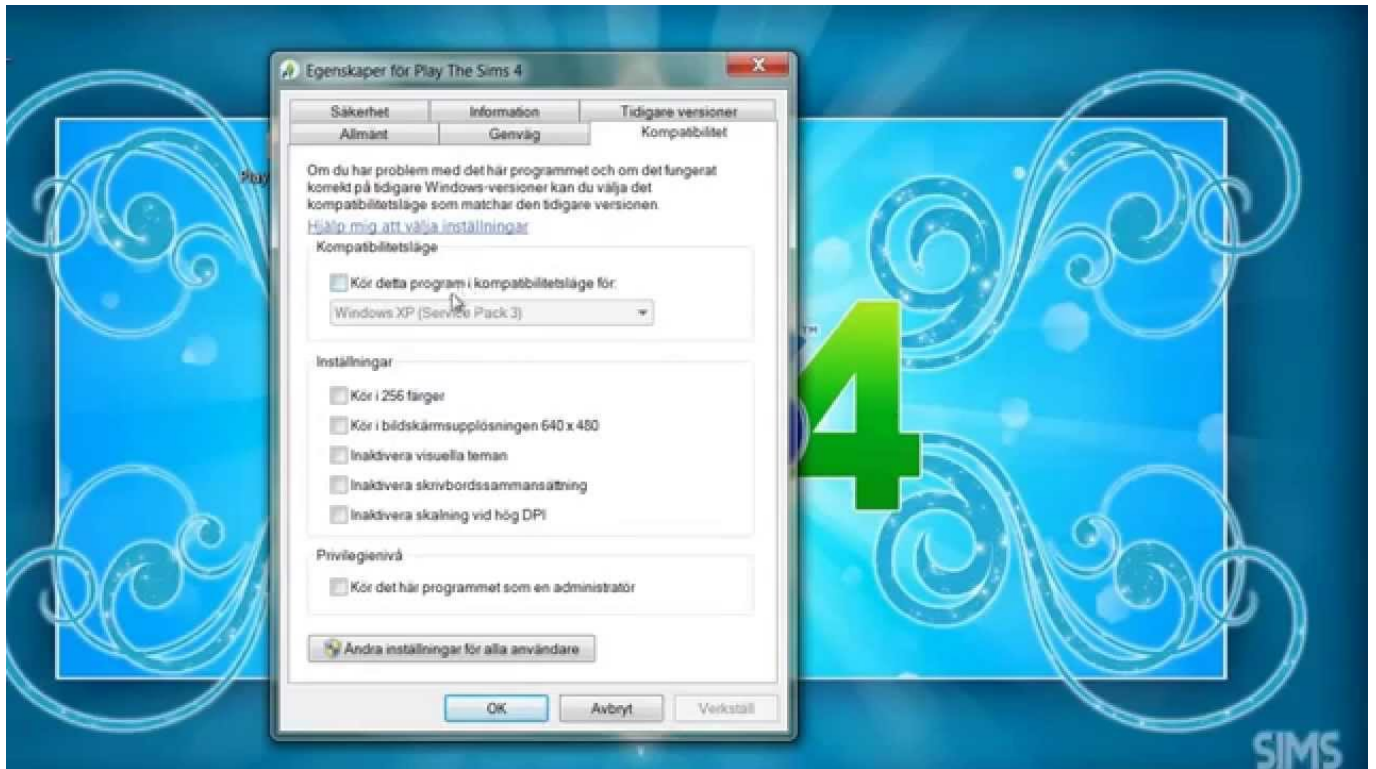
Egenskaper för Play The Sims 4

Säkerhet | Information | Tidigare versioner
Allmänt | Genväg | Kompatibilitet

Om du har problem med det här programmet och om det fungerat korrekt på tidigare Windows-versioner kan du välja det kompatibilitetsläge som matchar den tidigare versionen.
Hjälp mig att välja inställningar

Kompatibilitetsläge
Kör detta program i kompatibilitetsläge för:
Windows XP (Service Pack 3)

Inställningar
Kör i 256 färger
Kör i bildskärmsupplösningen 640 x 480
Inaktivera visuella teman
Inaktivera skrivbordssammansättning
Inaktivera skalning vid hög DPI

Privilegienivå
Kör det här programmet som en administratör

Ändra inställningar för alla användare

OK | Avbryt | Verkställ

Play

4

SIMS